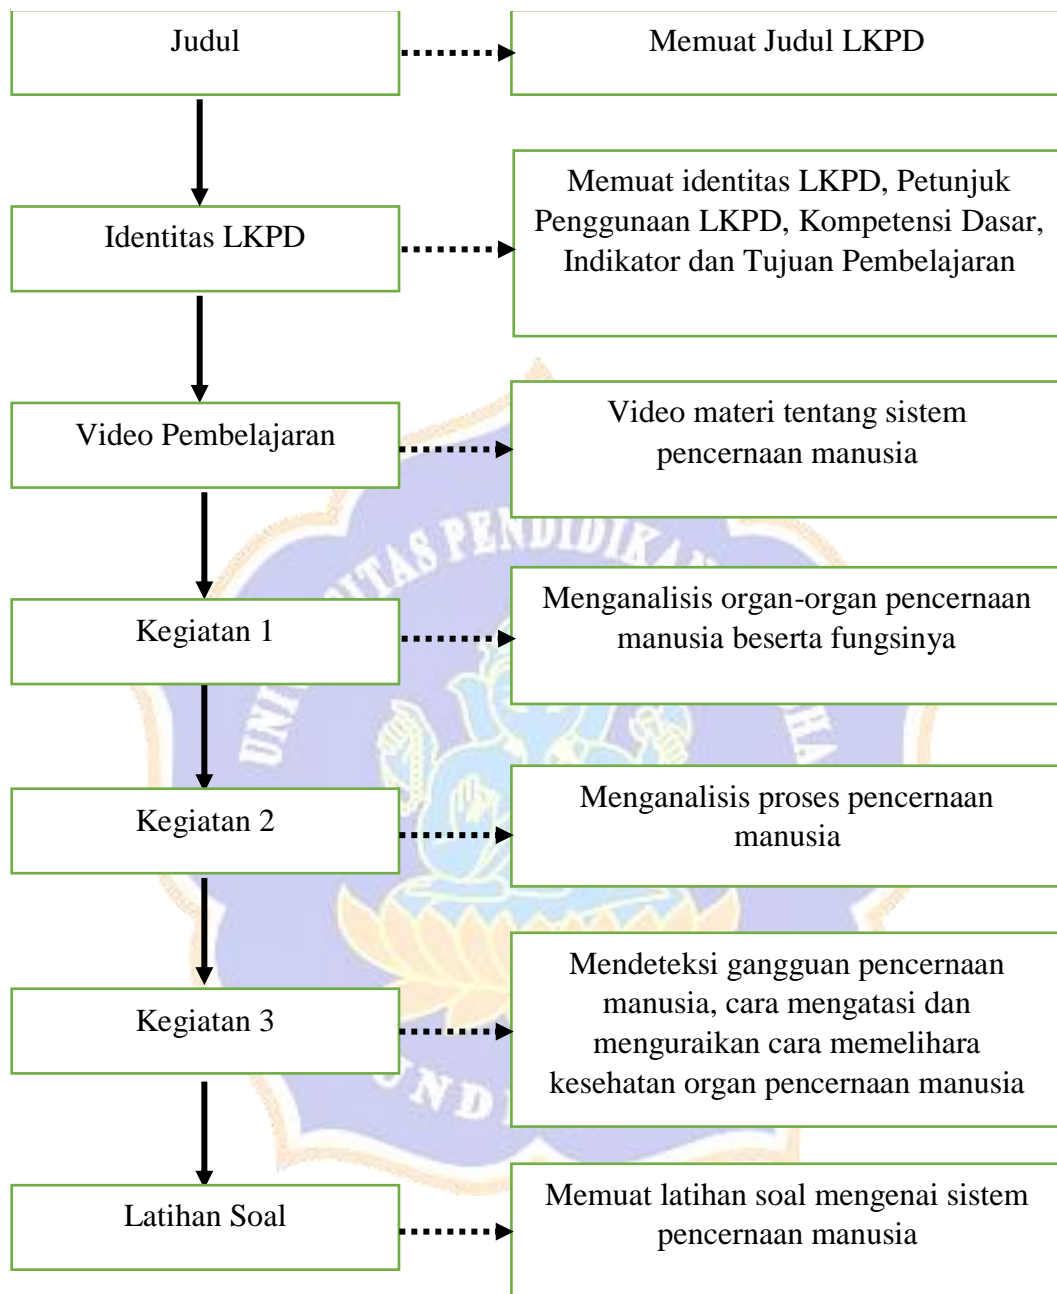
Judul

Memuat Judul LKPD

Identitas LKPD

Memuat identitas LKPD, Petunjuk Penggunaan LKPD, Kompetensi Dasar, Indikator dan Tujuan Pembelajaran

Video Pembelajaran

Video materi tentang sistem pencernaan manusia

Kegiatan 1

Menganalisis organ-organ pencernaan manusia beserta fungsinya

Kegiatan 2

Menganalisis proses pencernaan manusia

Kegiatan 3

Mendeteksi gangguan pencernaan manusia, cara mengatasi dan menguraikan cara memelihara kesehatan organ pencernaan manusia

Latihan Soal

Memuat latihan soal mengenai sistem pencernaan manusia